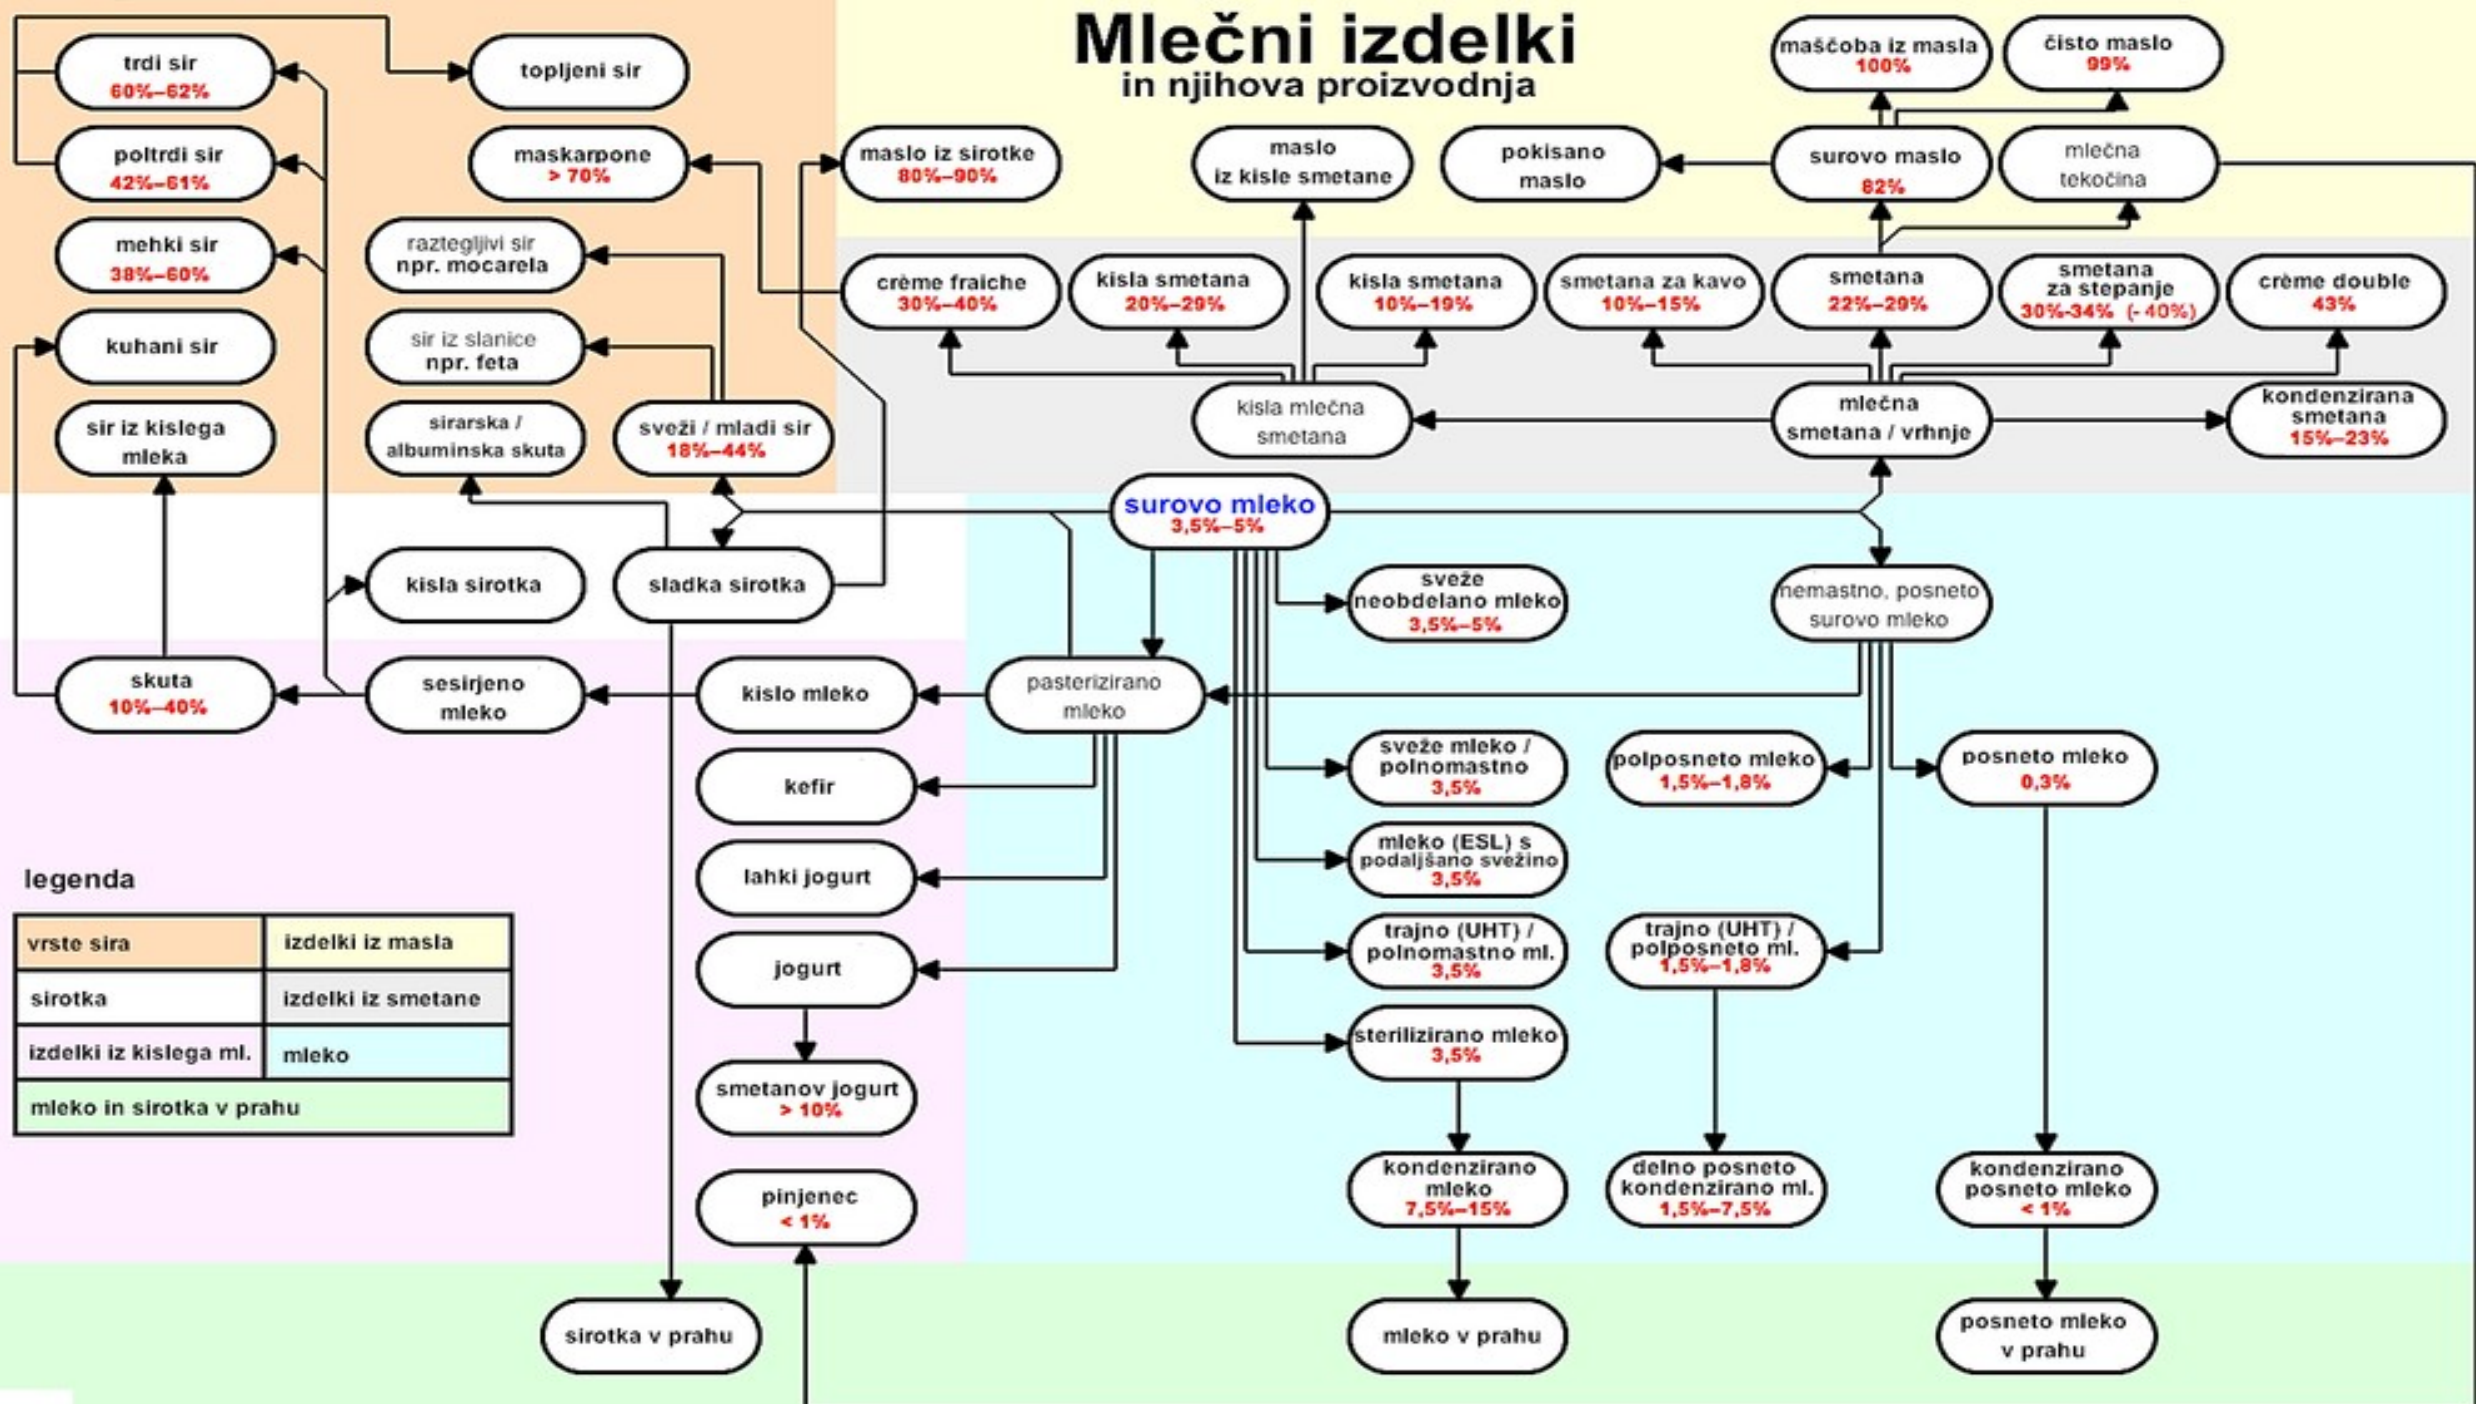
Mlečni izdelki
in njihova proizvodnja

trdi sir
60%–62%

topljeni sir

maščoba iz masla
100%

čisto maslo
99%

poltrdi sir
42%–61%

maskarpone
> 70%

maslo iz sirotke
80%–90%

maslo
iz kisle smetane

pokisano
maslo

surovo maslo
82%

mlečna
tekočina

mehki sir
38%–60%

raztegljivi sir
npr. mocarela

crème fraiche
30%–40%

kisla smetana
20%–29%

kisla smetana
10%–19%

smetana za kavo
10%–15%

smetana
22%–29%

smetana
za stepanje
30%–34% (-40%)

crème double
43%

kuhani sir

sir iz slanice
npr. feta

sir iz kislega
mleka

sirarska /
albuminska skuta

sveži / mladi sir
18%–44%

kisla mlečna
smetana

mlečna
smetana / vrhnje

kondenzirana
smetana
15%–23%

surovo mleko
3,5%–5%

kisla sirotka

sladka sirotka

sveže
neobdelano mleko
3,5%–5%

nemastno, posneto
surovo mleko

skuta
10%–40%

sesirjeno
mleko

kislo mleko

pasterizirano
mleko

kefir

sveže mleko /
polnomastno
3,5%

polposneto mleko
1,5%–1,8%

posneto mleko
0,3%

lahki jogurt

mleko (ESL) s
podaljšano svežino
3,5%

legenda

| vrste sira | izdelki iz masla |
|---|---|
| sirotka | izdelki iz smetane |
| izdelki iz kislega ml. | mleko |
| mleko in sirotka v prahu | |

jogurt

trajno (UHT) /
polnomastno ml.
3,5%

trajno (UHT) /
polposneto ml.
1,5%–1,8%

sterilizirano mleko
3,5%

smetanov jogurt
> 10%

kondenzirano
mleko
7,5%–15%

delno posneto
kondenzirano ml.
1,5%–7,5%

kondenzirano
posneto mleko
< 1%

pinjenec
< 1%

sirotka v prahu

mleko v prahu

posneto mleko
v prahu